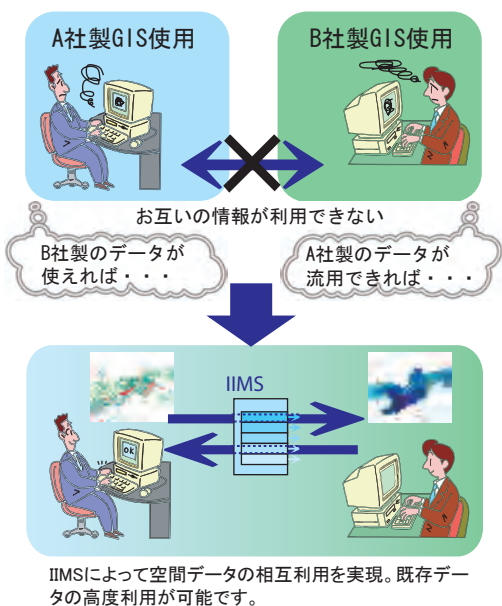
A社製GIS使用

B社製GIS使用

お互いの情報が利用できない

B社製のデータが使えれば・・・

A社製のデータが流用できれば・・・

IIMS

ok

IIMSによって空間データの相互利用を実現。既存データの高度利用が可能です。